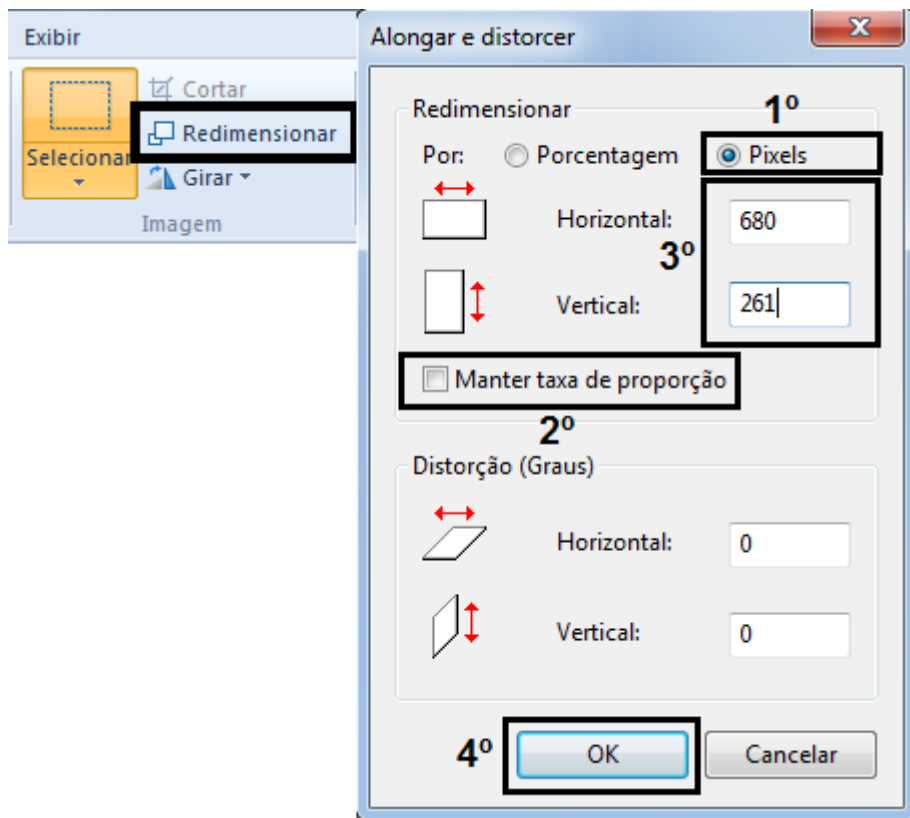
Exibir

Cortar
Redimensionar
Selecionar
Girar
Imagem

Alongar e distorcer

Redimensionar
1º
Por: Porcentagem Pixels
Horizontal: 680
3º
Vertical: 261
Manter taxa de proporção
2º

Distorção (Graus)
Horizontal: 0
Vertical: 0

4º
OK
Cancelar